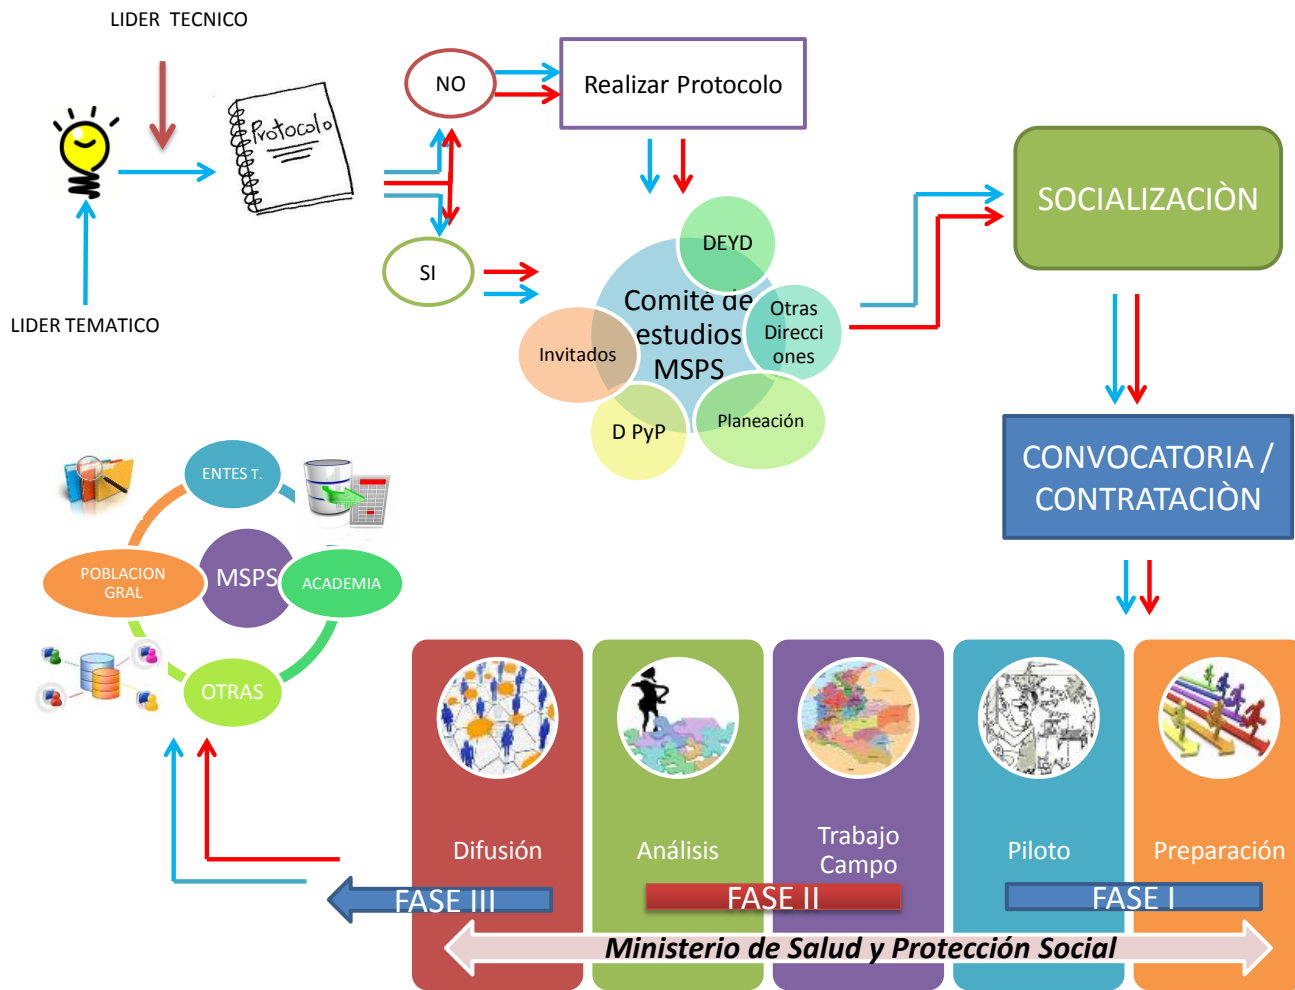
LIDER TECNICO

Protocolo

LIDER TEMATICO

NO

Realizar Protocolo

SI

DEYD

Comité de estudios MSPS

Otras Direcciones

Invitados

D PyP

Planeación

SOCIALIZACIÒN

CONVOCATORIA / CONTRATACIÒN

ENTES T.

POBLACION GRAL

MSPS

ACADEMIA

OTRAS

Difusión

Análisis

Trabajo Campo

Piloto

Preparación

FASE III

FASE II

FASE I

Ministerio de Salud y Protección Social